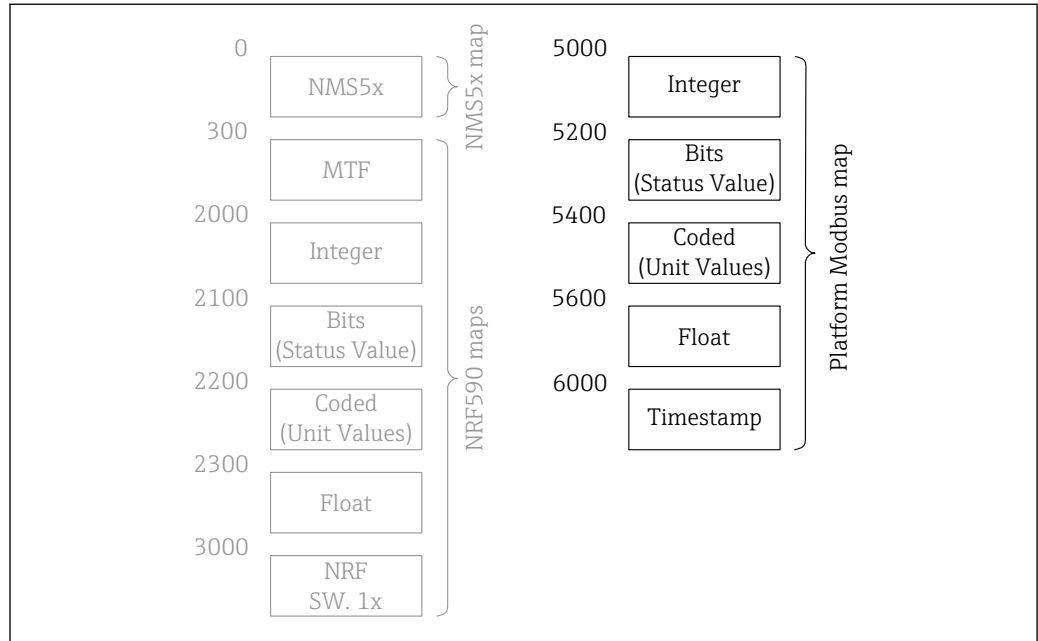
0
NMS5x
NMS5x map
300
MTF
2000
Integer
2100
Bits
(Status Value)
2200
Coded
(Unit Values)
2300
Float
3000
NRF
SW. 1x
NRF590 maps

5000
Integer
5200
Bits
(Status Value)
5400
Coded
(Unit Values)
5600
Float
6000
Timestamp
Platform Modbus map